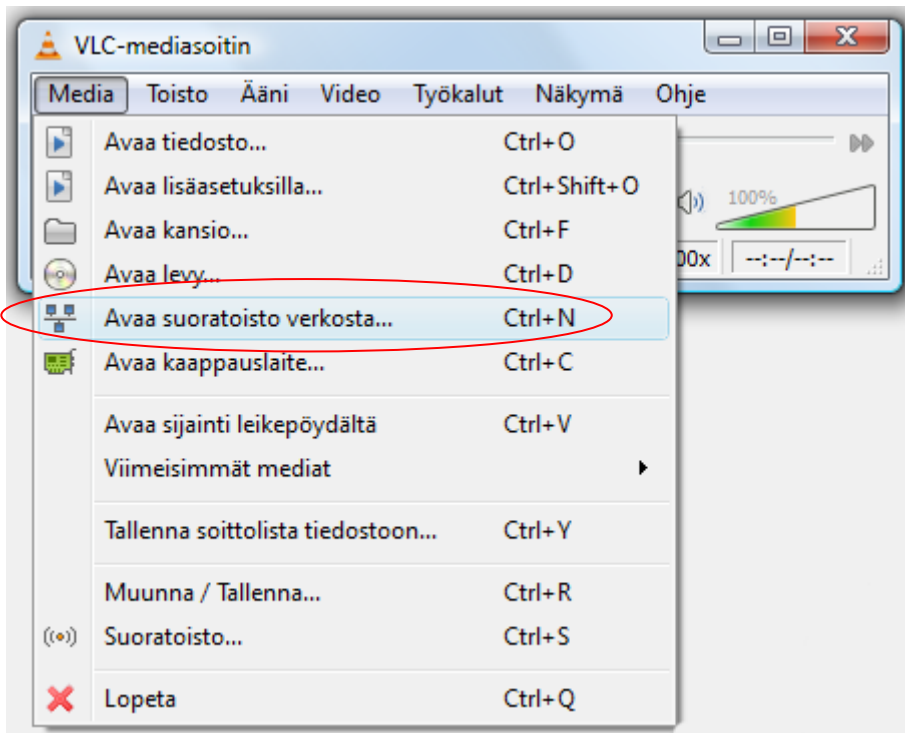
VLC-mediasoitin

Media Toisto Ääni Video Työkalut Näkymä Ohje

Avaa tiedosto... Ctrl+O
Avaa lisäasetuksilla... Ctrl+Shift+O
Avaa kansio... Ctrl+F
Avaa levy... Ctrl+D
Avaa suoratoisto verkosta... Ctrl+N
Avaa kaappauslaite... Ctrl+C

Avaa sijainti leikepöydältä Ctrl+V
Viimeisimmät mediat

Tallenna soittolista tiedostoon... Ctrl+Y

Muunna / Tallenna... Ctrl+R
Suoratoisto... Ctrl+S

Lopeta Ctrl+Q

100%
00x
--:--/--:--